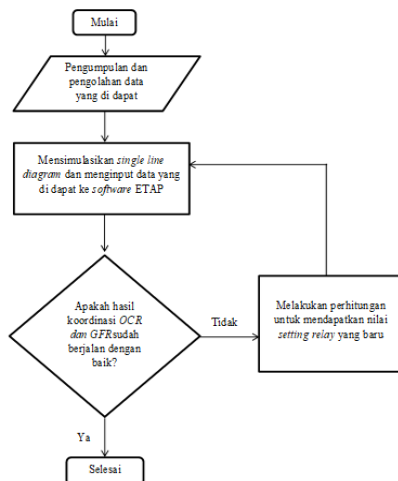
Mulai

Pengumpulan dan pengolahan data yang di dapat

Mensimulasikan single line diagram dan menginput data yang di dapat ke software ETAP

Apakah hasil koordinasi OCR dan GFR sudah berjalan dengan baik?

Tidak

Melakukan perhitungan untuk mendapatkan nilai setting relay yang baru

Ya

Selesai